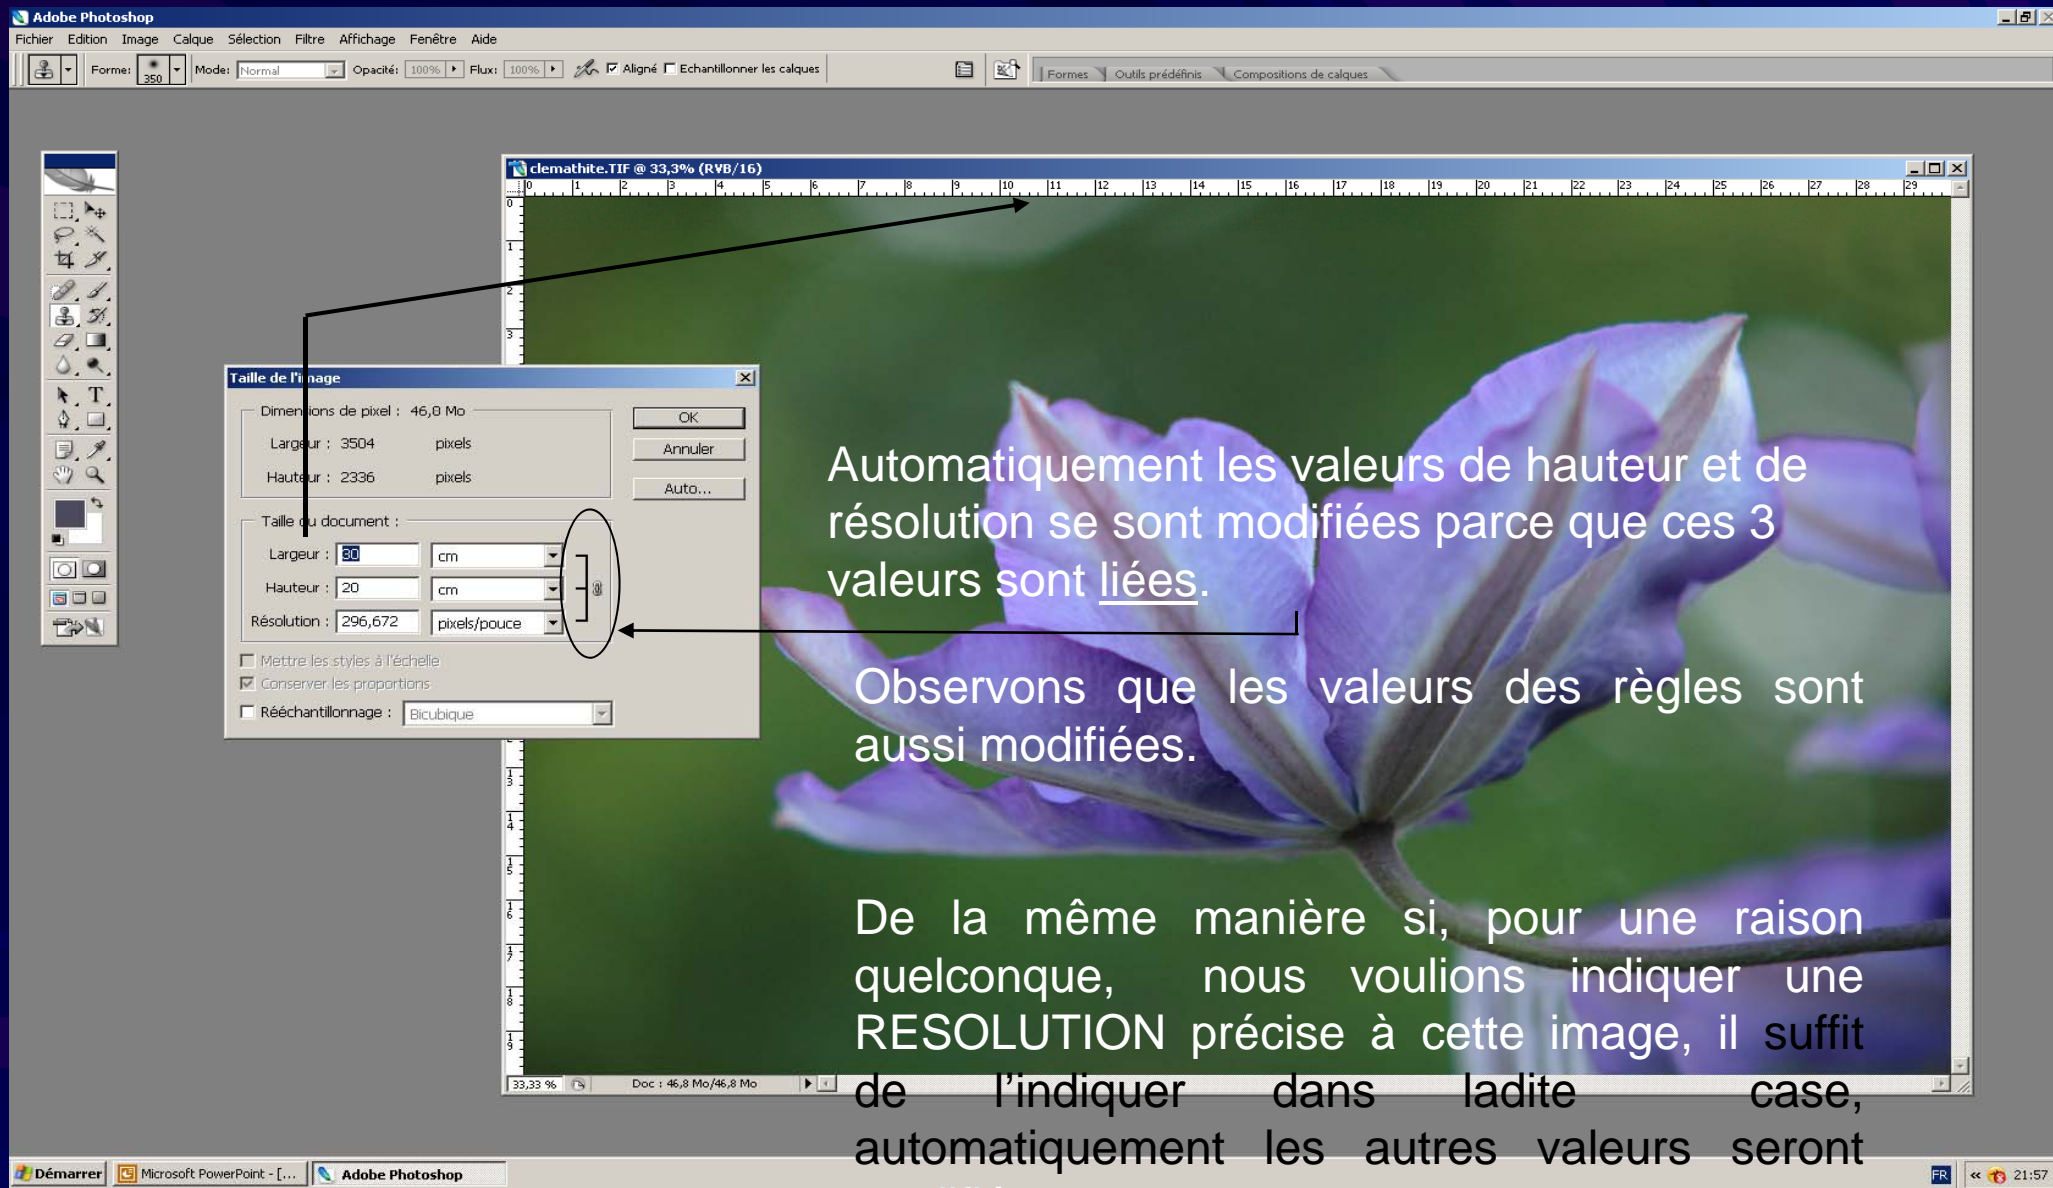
Adobe Photoshop

Fichier Edition Image Calque Sélection Filtre Affichage Fenêtre Aide

Forme: 350 Mode: Normal Opacité: 100% Flux: 100% Aligné Echantillonner les calques

Formes Outils prédéfinis Compositions de calques

clemathite.TIF @ 33,3% (RVB/16)

0 1 2 3 4 5 6 7 8 9 10 11 12 13 14 15 16 17 18 19 20 21 22 23 24 25 26 27 28 29

Taille de l'image

Dimensions de pixel : 46,8 Mo

Largeur : 3504 pixels

Hauteur : 2336 pixels

Taille du document :

Largeur : 30 cm

Hauteur : 20 cm

Résolution : 296,672 pixels/pouce

Mettre les styles à l'échelle

Conserver les proportions

Rééchantillonnage : Bicubique

OK

Annuler

Auto...

Automatiquement les valeurs de hauteur et de résolution se sont modifiées parce que ces 3 valeurs sont liées.

Observons que les valeurs des règles sont aussi modifiées.

De la même manière si, pour une raison quelconque, nous voulions indiquer une RESOLUTION précise à cette image, il suffit de l'indiquer dans ladite case, automatiquement les autres valeurs seront

33,33 % Doc : 46,8 Mo/46,8 Mo

Démarrer Microsoft PowerPoint - [... Adobe Photoshop FR 21:57